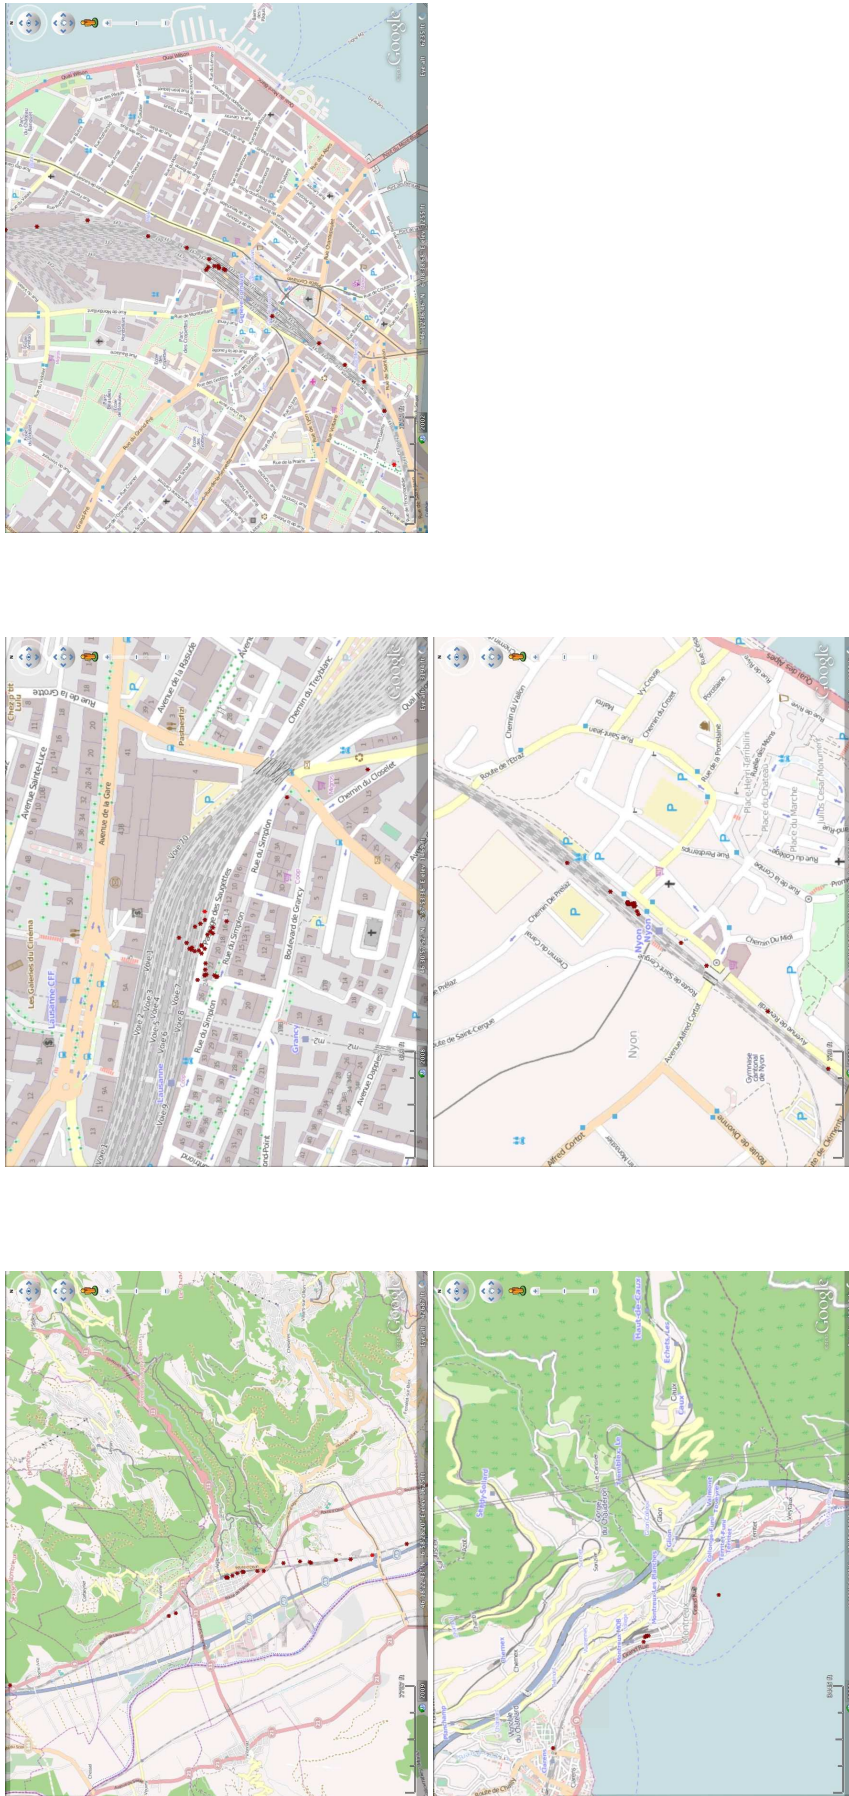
Google
Quai Wilson
Rue de Montbrillant
Google
Avenue de la Gare
Avenue Sainte-Luce
Rue de la Grotte
Avenue de la Ruine
Chemin du Trabandan
Les Galeries du Cinéma
Lausanne CFF
Voie 1
Voie 2
Voie 3
Voie 4
Voie 5
Voie 6
Voie 7
Voie 8
Rue du Simplon
Rue des Sauges
Boulevard de Grancy
Chemin du Closelet
Avenue Dapples
Grancy
Lausanne
Google
Route de l'Etraz
Chemin De Prélaz
Nyon
Avenue Alfred Cortot
Route de Divonne
Chemin du Midi
Rue de la Gare
Place du Château
Place du Marché
Gymnase cantonal de Nyon
Route de Saint-Cergue
Google
Google